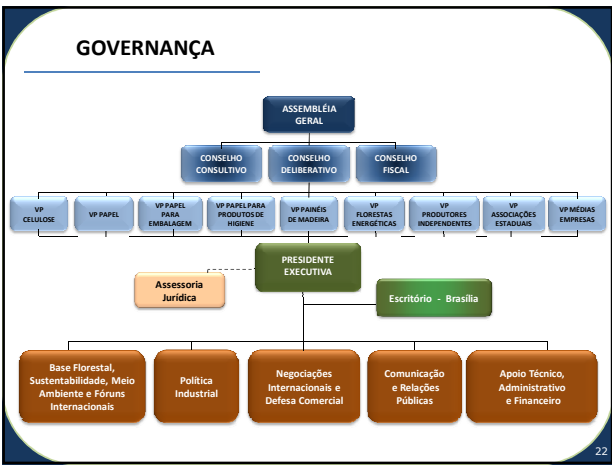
GOVERNANÇA

ASSEMBLÉIA GERAL

CONSELHO CONSULTIVO

CONSELHO DELIBERATIVO

CONSELHO FISCAL

VP CELULOSE

VP PAPEL

VP PAPEL PARA EMBALAGEM

VP PAPEL PARA PRODUTOS DE HIGIENE

VP PAINÉIS DE MADEIRA

VP FLORESTAS ENERGÉTICAS

VP PRODUTORES INDEPENDENTES

VP ASSOCIAÇÕES ESTADUAIS

VP MÉDIAS EMPRESAS

PRESIDENTE EXECUTIVA

Assessoria Jurídica

Escritório - Brasília

Base Florestal, Sustentabilidade, Meio Ambiente e Fóruns Internacionais

Política Industrial

Negociações Internacionais e Defesa Comercial

Comunicação e Relações Públicas

Apoio Técnico, Administrativo e Financeiro

22